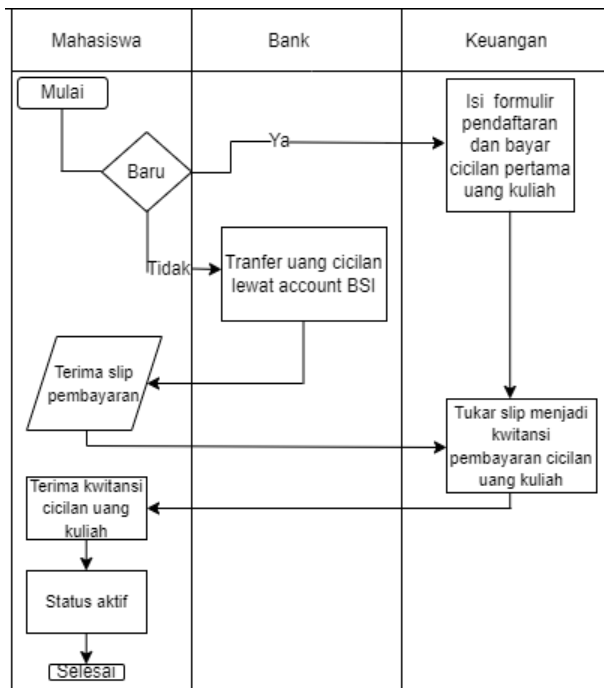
| Mahasiswa | Bank | Keuangan |
|---|---|---|

Mulai

Baru

Ya

Isi formulir pendaftaran dan bayar cicilan pertama uang kuliah

Tidak

Tranfer uang cicilan lewat account BSI

Terima slip pembayaran

Tukar slip menjadi kwitansi pembayaran cicilan uang kuliah

Terima kwitansi cicilan uang kuliah

Status aktif

Selesai